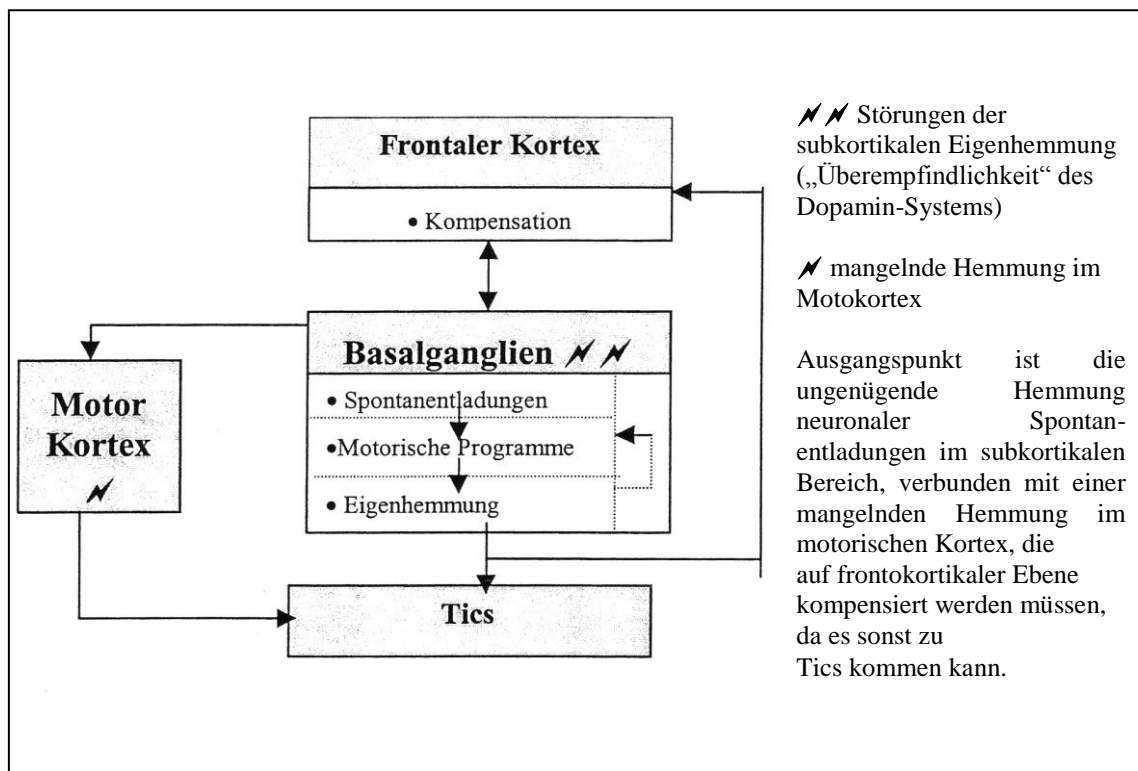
Frontaler Kortex

• Kompensation

Basalganglien ⚡⚡

• Spontanentladungen

•Motorische Programme

• Eigenhemmung

Motor Kortex ⚡

Tics

⚡⚡ Störungen der subkortikalen Eigenhemmung („Überempfindlichkeit“ des Dopamin-Systems)

⚡ mangelnde Hemmung im Motokortex

Ausgangspunkt ist die ungenügende Hemmung neuronaler Spontanentladungen im subkortikalen Bereich, verbunden mit einer mangelnden Hemmung im motorischen Kortex, die auf frontokortikaler Ebene kompensiert werden müssen, da es sonst zu Tics kommen kann.